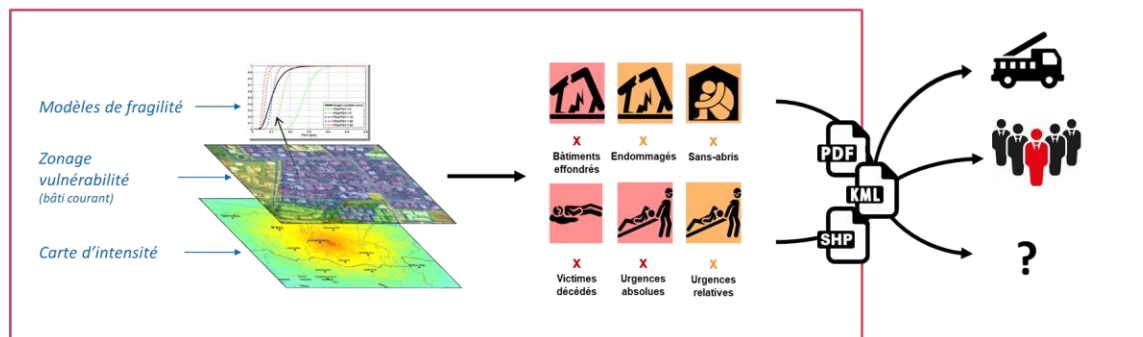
Modèles de fragilité

Zonage vulnérabilité
(bâti courant)

Carte d'intensité

X
Bâtiments effondrés

X
Endommagés

X
Sans-abris

X
Victimes décédés

X
Urgences absolues

X
Urgences relatives

PDF

KML

SHP

?